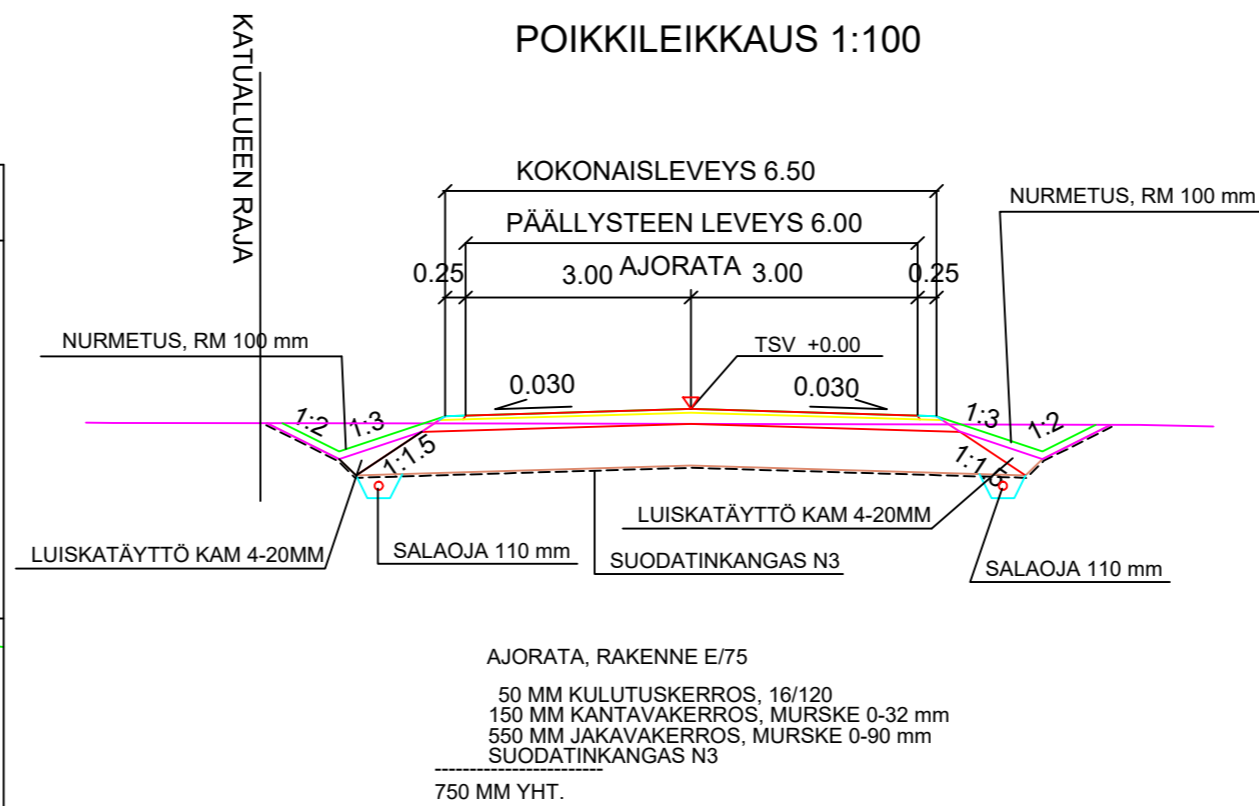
KATUALUEEN RAJA

POIKKILEIKKAUS 1:100

KOKONAISLEVEYS 6.50

PÄÄLLYSTEEN LEVEYS 6.00

0.25 3.00 AJORATA 3.00 0.25

NURMETUS, RM 100 mm

NURMETUS, RM 100 mm

TSV +0.00

0.030

0.030

1:2 1:3

1:3 1:2

1:1.5

1:1.5

LUISKATÄYTTÖ KAM 4-20MM

LUISKATÄYTTÖ KAM 4-20MM

SALAOJA 110 mm

SUODATINKANGAS N3

SALAOJA 110 mm

AJORATA, RAKENNE E/75

50 MM KULUTUSKERROS, 16/120
150 MM KANTAVAKERROS, MURSKE 0-32 mm
550 MM JAKAVAKERROS, MURSKE 0-90 mm
SUODATINKANGAS N3
------------------------
750 MM YHT.